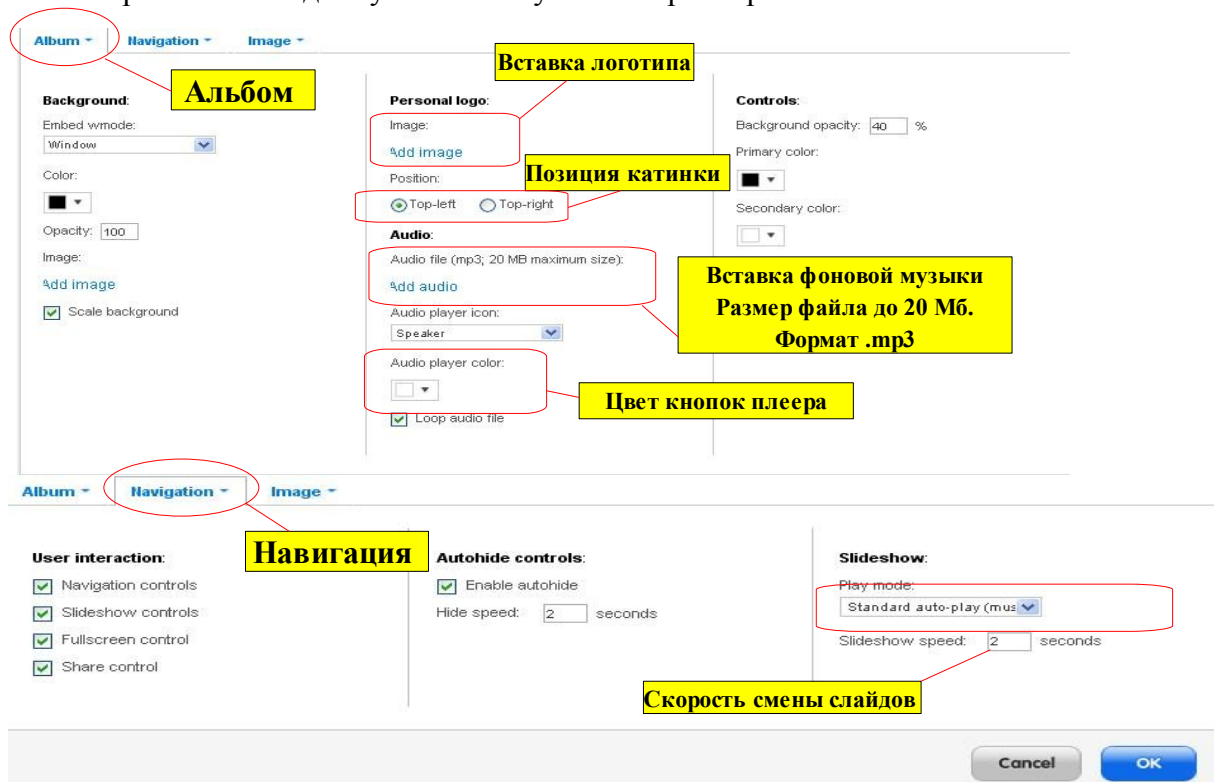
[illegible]

Album ▾ Navigation ▾ Image ▾

Альбом

Background:

Embed wmode:

Window

Color:

Opacity: 100

Image:

Add image

Scale background

Вставка логотипа

Personal logo:

Image:

Add image

Position:

Позиция катинки

Top-left Top-right

Audio:

Audio file (mp3; 20 MB maximum size):

Add audio

Audio player icon:

Speaker

Audio player color:

Loop audio file

Вставка фоновой музыки Размер файла до 20 Мб. Формат .mp3

Цвет кнопок плеера

Controls:

Background opacity: 40 %

Primary color:

Secondary color:

Album ▾ Navigation ▾ Image ▾

Навигация

User interaction:

Navigation controls

Slideshow controls

Fullscreen control

Share control

Autohide controls:

Enable autohide

Hide speed: 2 seconds

Slideshow:

Play mode:

Standard auto-play (mus

Slideshow speed: 2 seconds

Скорость смены слайдов

Cancel

OK